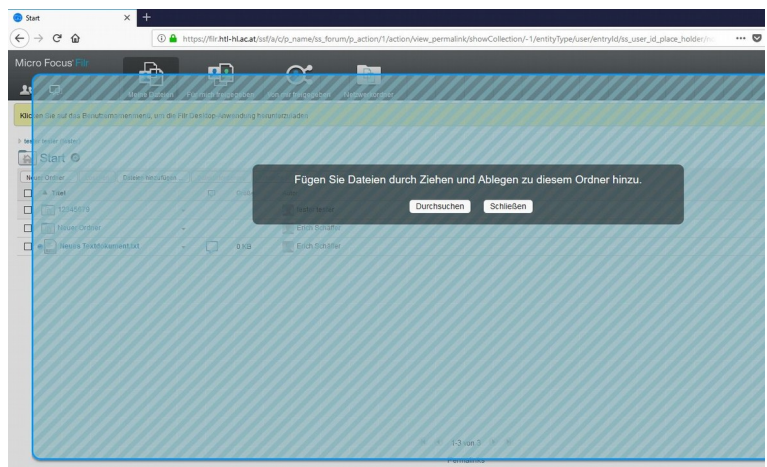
Start

https://flir.htl-hl.ac.at/ssf/a/c/p_name/ss_forum/p_action/1/action/view_permalink/showCollection/-1/entityType/user/entryId/ss_user_id_place_holder/

Micro Focus Filr

Meine Dateien

Für mich freigegeben

Von mir freigegeben

Netzwerkordner

Klicken Sie auf das Benutzermenü, um die Filr Desktop-Anwendung herunterzuladen.

Start

Neuer Ordner

Dateien hinzufügen

Titel

12345678

Erich Schäfer

Neuer Ordner

Erich Schäfer

Neues Textdokument.txt

0 KB

Erich Schäfer

Fügen Sie Dateien durch Ziehen und Ablegen zu diesem Ordner hinzu.

Durchsuchen

Schließen

1-3 von 3

Permalinks